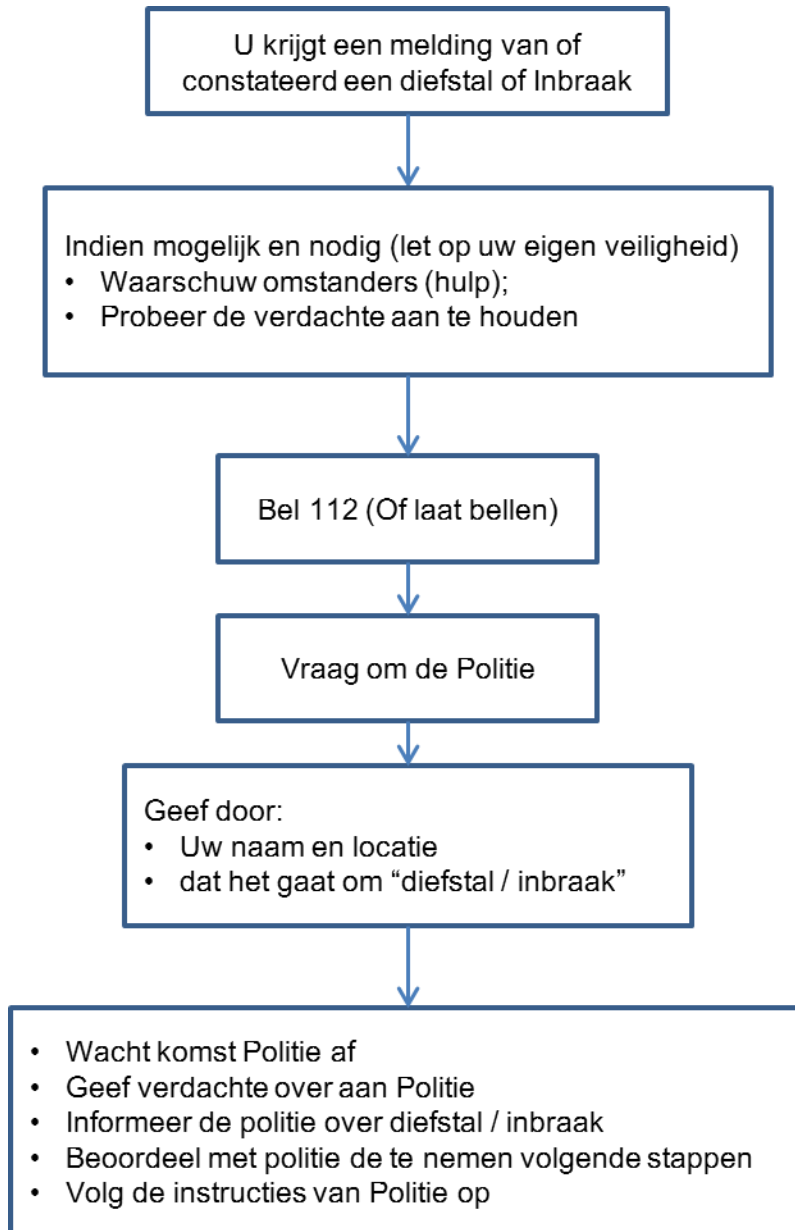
U krijgt een melding van of constateerd een diefstal of Inbraak

Indien mogelijk en nodig (let op uw eigen veiligheid)
• Waarschuw omstanders (hulp);
• Probeer de verdachte aan te houden

Bel 112 (Of laat bellen)

Vraag om de Politie

Geef door:
• Uw naam en locatie
• dat het gaat om “diefstal / inbraak”

• Wacht komst Politie af
• Geef verdachte over aan Politie
• Informeer de politie over diefstal / inbraak
• Beoordeel met politie de te nemen volgende stappen
• Volg de instructies van Politie op